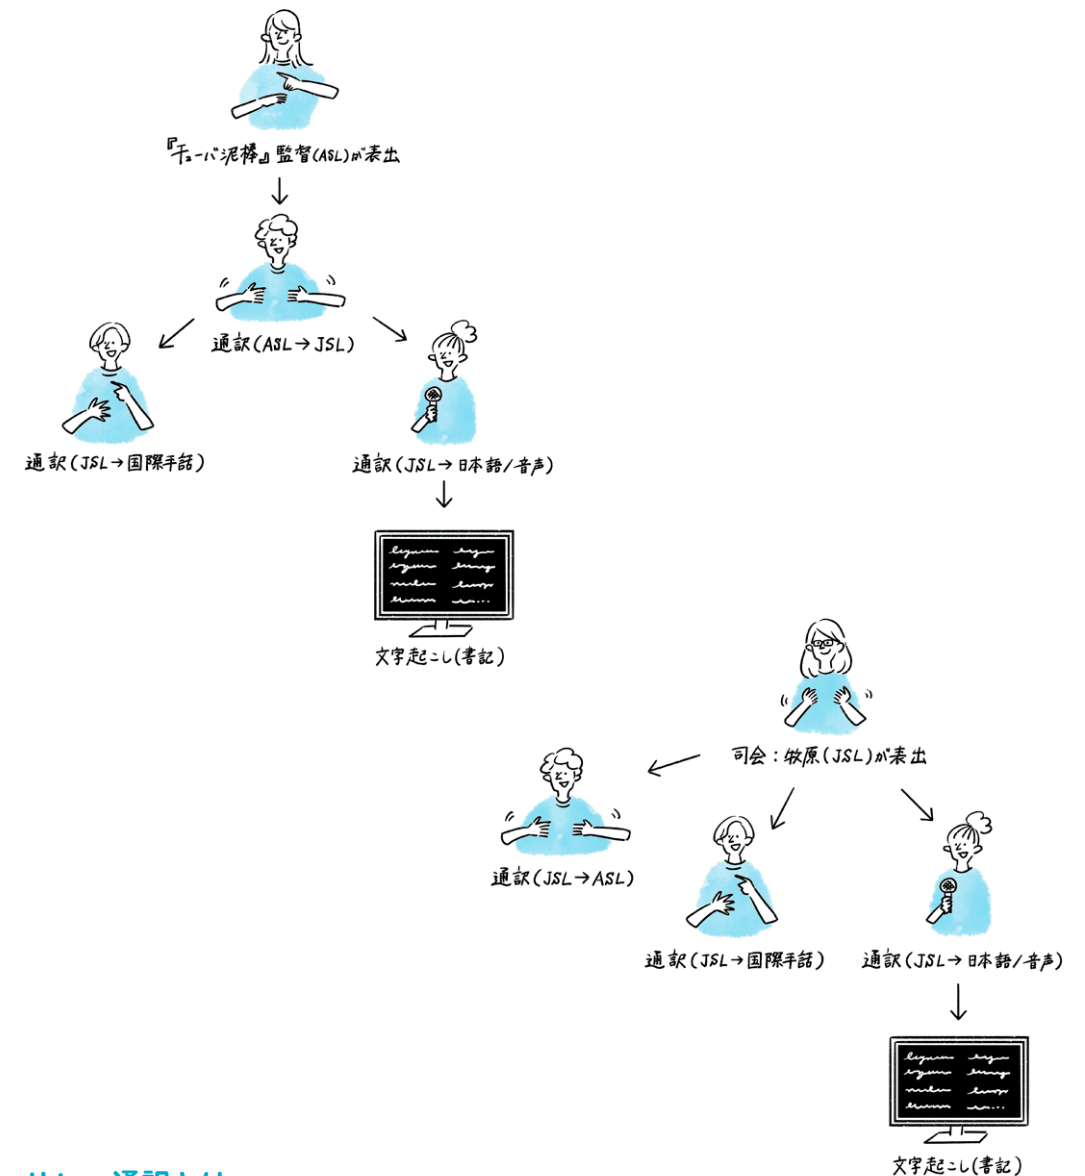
『チューバ泥棒』監督(ASL)が表出

通訳(ASL→JSL)

通訳(JSL→国際手話)

通訳(JSL→日本語/音声)

文字起こし(書記)

司会：牧原(JSL)が表出

通訳(JSL→ASL)

通訳(JSL→国際手話)

通訳(JSL→日本語/音声)

文字起こし(書記)

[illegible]